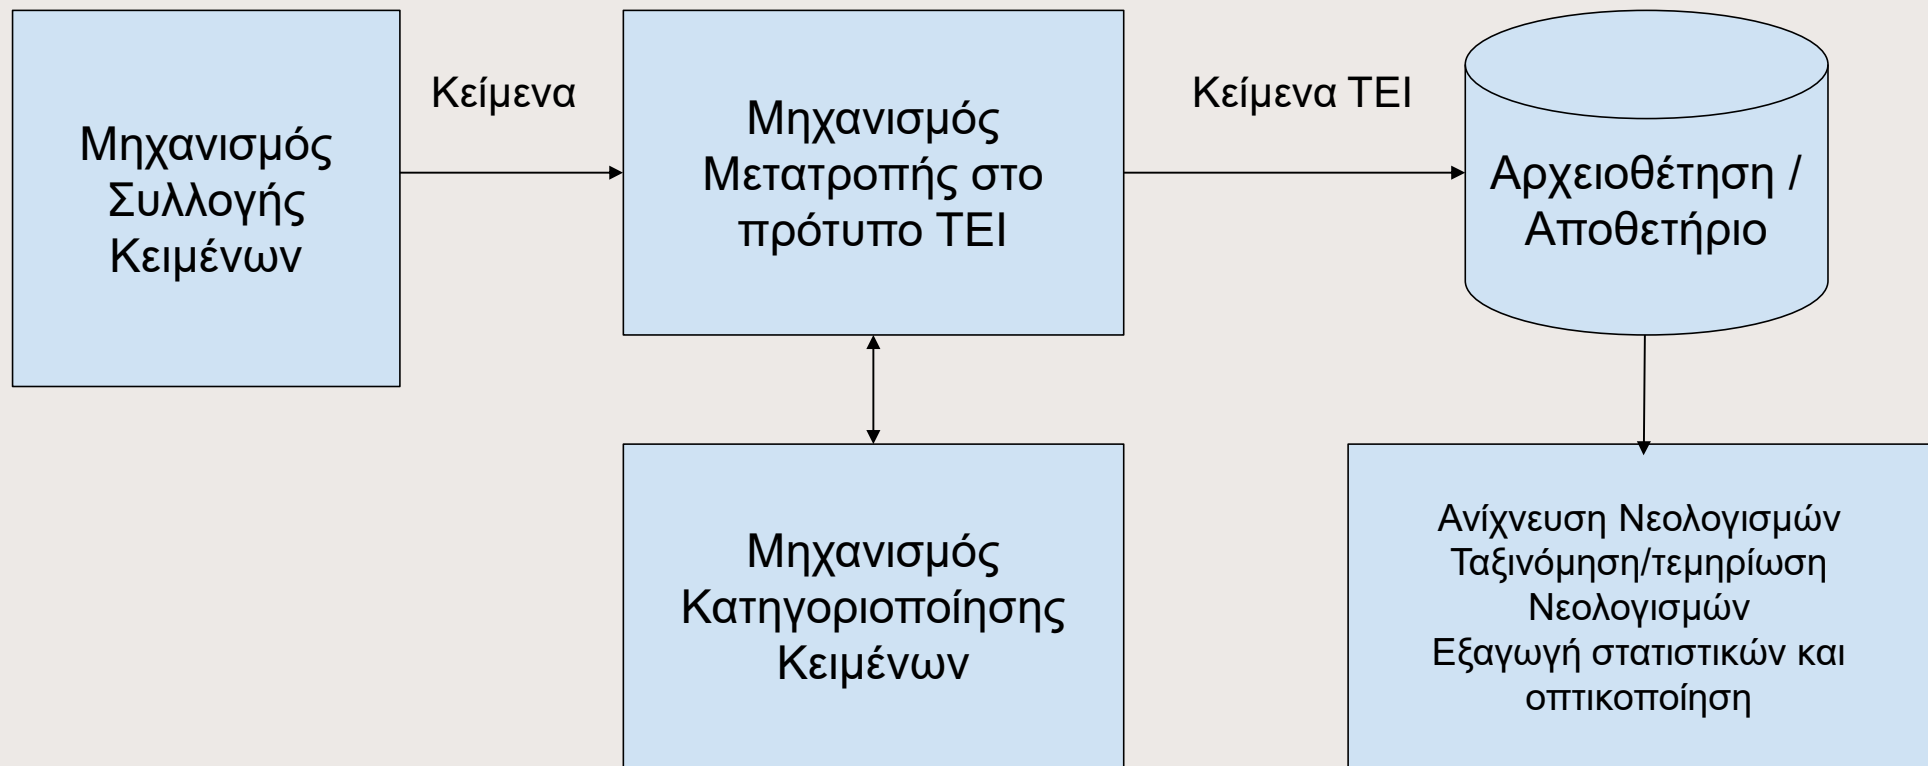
Μηχανισμός Συλλογής Κειμένων

Κείμενα

Μηχανισμός Μετατροπής στο πρότυπο TEI

Κείμενα TEI

Αρχειοθέτηση / Αποθετήριο

Μηχανισμός Κατηγοριοποίησης Κειμένων

Ανίχνευση Νεολογισμών
Ταξινόμηση/τεμηρίωση Νεολογισμών
Εξαγωγή στατιστικών και οπτικοποίηση